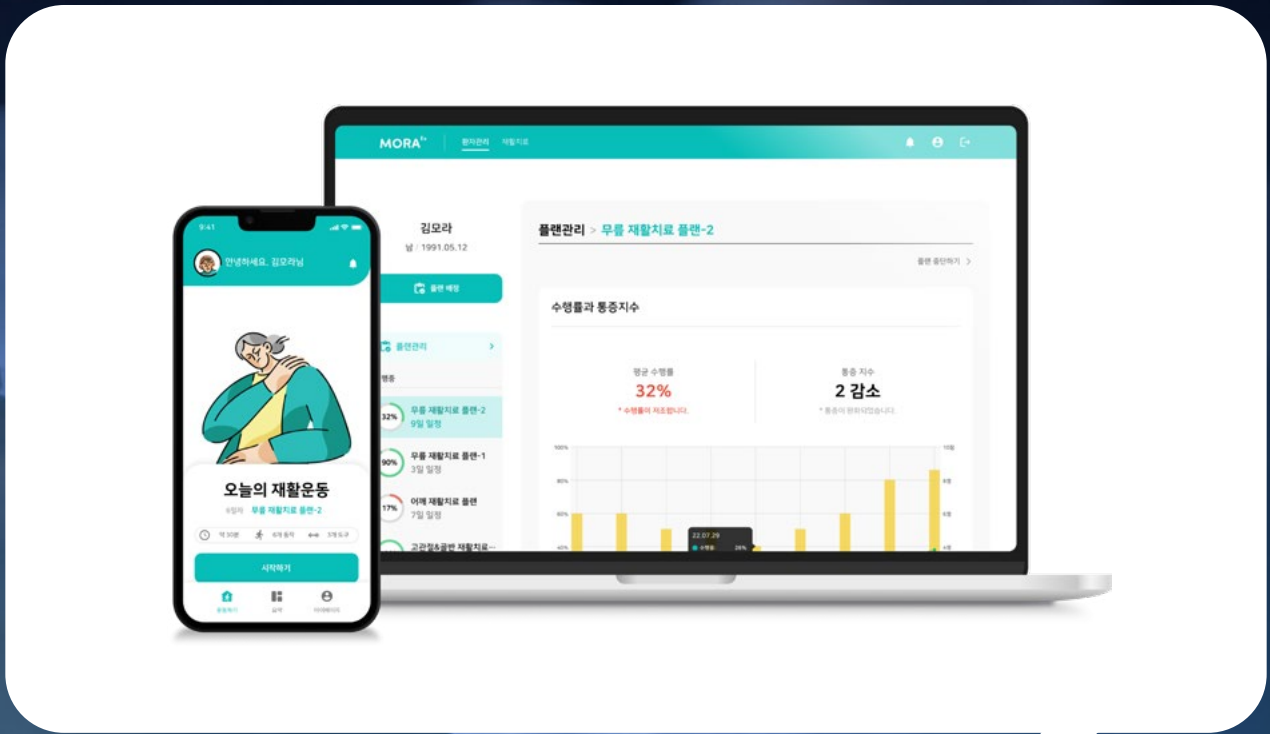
MORA^Ex 환자관리 재활치료

김모라
남 / 1991.05.12

플랜 배정

플랜관리

진행중

32% 무릎 재활치료 플랜-2
9일 일정

90% 무릎 재활치료 플랜-1
3일 일정

17% 어깨 재활치료 플랜
7일 일정

고관절&골반 재활치료...

플랜관리 > 무릎 재활치료 플랜-2

플랜 중단하기 >

수행률과 통증지수

평균 수행률
32%
* 수행률이 저조합니다.

통증 지수
2 감소
* 통증이 완화되었습니다.

100%
80%
60%
40%

10점
8점
6점
4점

22.07.29
수행률 28%

9:41

안녕하세요, 김모라님

오늘의 재활운동
6일차 무릎 재활치료 플랜-2

약 30분 6개 동작 3개 도구

시작하기

운동하기 일지 마이페이지